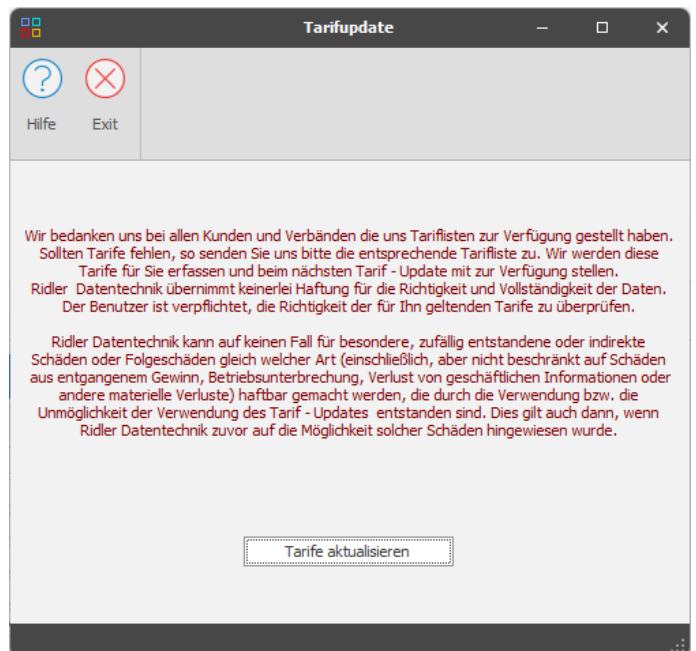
Tarifupdate

Hilfe

Exit

Wir bedanken uns bei allen Kunden und Verbänden die uns Tariflisten zur Verfügung gestellt haben. Sollten Tarife fehlen, so senden Sie uns bitte die entsprechende Tarifliste zu. Wir werden diese Tarife für Sie erfassen und beim nächsten Tarif - Update mit zur Verfügung stellen. Ridler Datentechnik übernimmt keinerlei Haftung für die Richtigkeit und Vollständigkeit der Daten. Der Benutzer ist verpflichtet, die Richtigkeit der für Ihn geltenden Tarife zu überprüfen.

Ridler Datentechnik kann auf keinen Fall für besondere, zufällig entstandene oder indirekte Schäden oder Folgeschäden gleich welcher Art (einschließlich, aber nicht beschränkt auf Schäden aus entgangenem Gewinn, Betriebsunterbrechung, Verlust von geschäftlichen Informationen oder andere materielle Verluste) haftbar gemacht werden, die durch die Verwendung bzw. die Unmöglichkeit der Verwendung des Tarif - Updates entstanden sind. Dies gilt auch dann, wenn Ridler Datentechnik zuvor auf die Möglichkeit solcher Schäden hingewiesen wurde.

Tarife aktualisieren